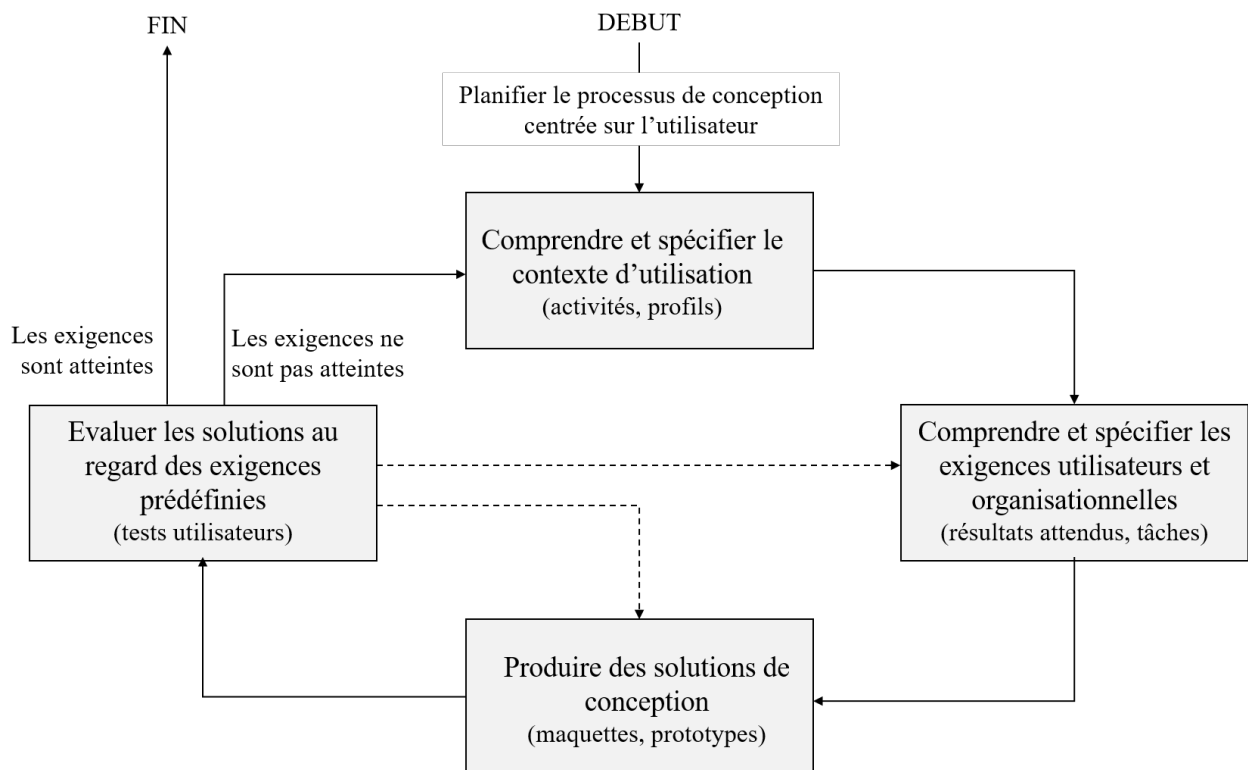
FIN

DEBUT

Planifier le processus de conception centrée sur l'utilisateur

Comprendre et spécifier le contexte d'utilisation
(activités, profils)

Les exigences sont atteintes

Les exigences ne sont pas atteintes

Evaluer les solutions au regard des exigences prédéfinies
(tests utilisateurs)

Comprendre et spécifier les exigences utilisateurs et organisationnelles
(résultats attendus, tâches)

Produire des solutions de conception
(maquettes, prototypes)